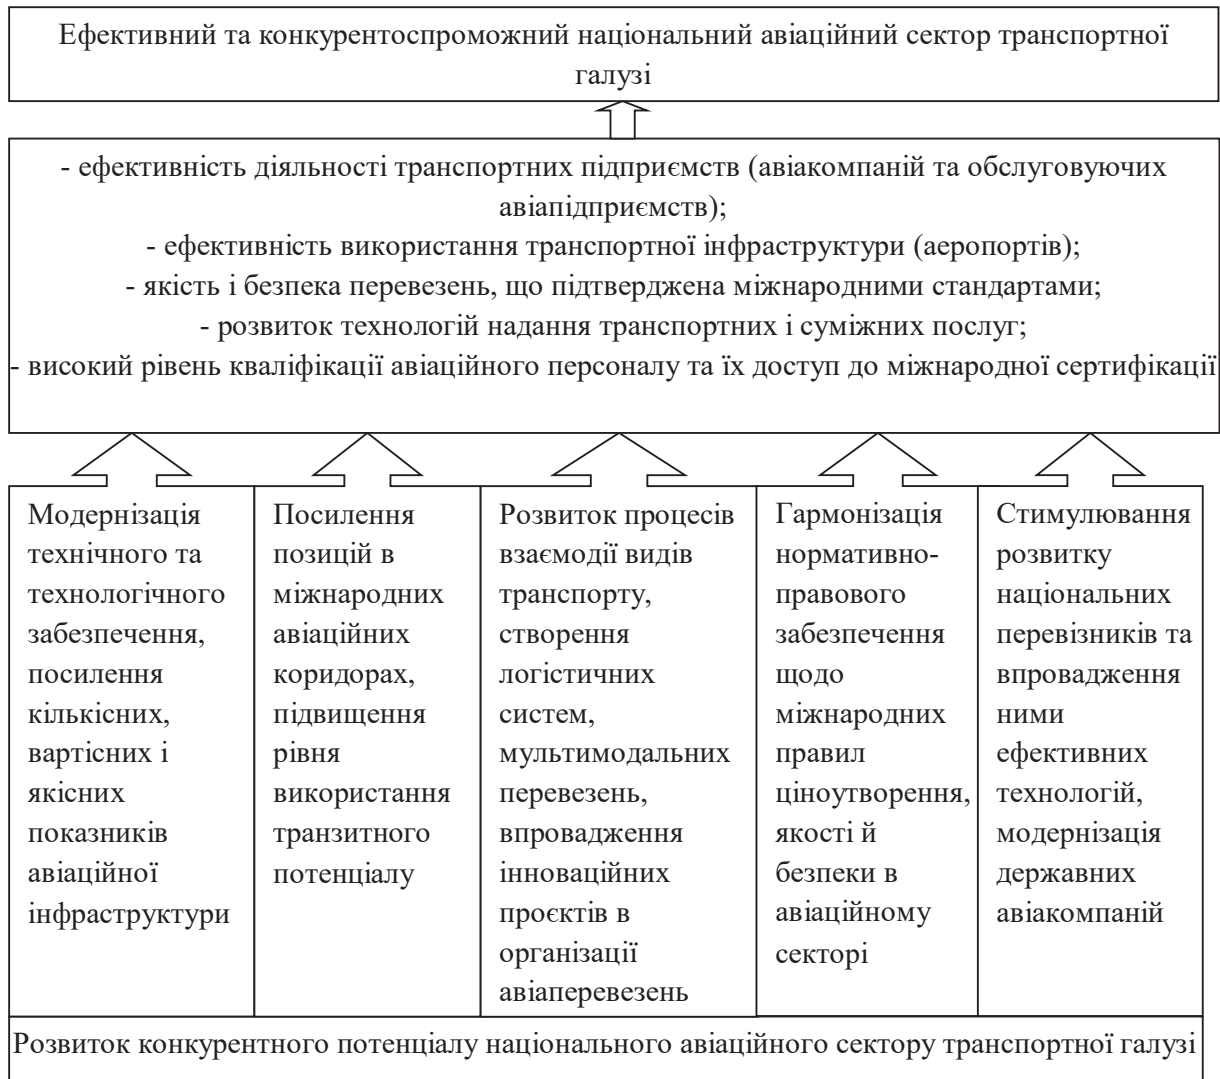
Ефективний та конкурентоспроможний національний авіаційний сектор транспортної галузі

- ефективність діяльності транспортних підприємств (авіакомпаній та обслуговуючих авіапідприємств);
- ефективність використання транспортної інфраструктури (аеропортів);
- якість і безпека перевезень, що підтверджена міжнародними стандартами;
- розвиток технологій надання транспортних і суміжних послуг;
- високий рівень кваліфікації авіаційного персоналу та їх доступ до міжнародної сертифікації

Модернізація технічного та технологічного забезпечення, посилення кількісних, вартісних і якісних показників авіаційної інфраструктури

Посилення позицій в міжнародних авіаційних коридорах, підвищення рівня використання транзитного потенціалу

Розвиток процесів взаємодії видів транспорту, створення логістичних систем, мультимодальних перевезень, впровадження інноваційних проєктів в організації авіаперевезень

Гармонізація нормативно-правового забезпечення щодо міжнародних правил ціноутворення, якості й безпеки в авіаційному секторі

Стимулювання розвитку національних перевізників та впровадження ними ефективних технологій, модернізація державних авіакомпаній

Розвиток конкурентного потенціалу національного авіаційного сектору транспортної галузі